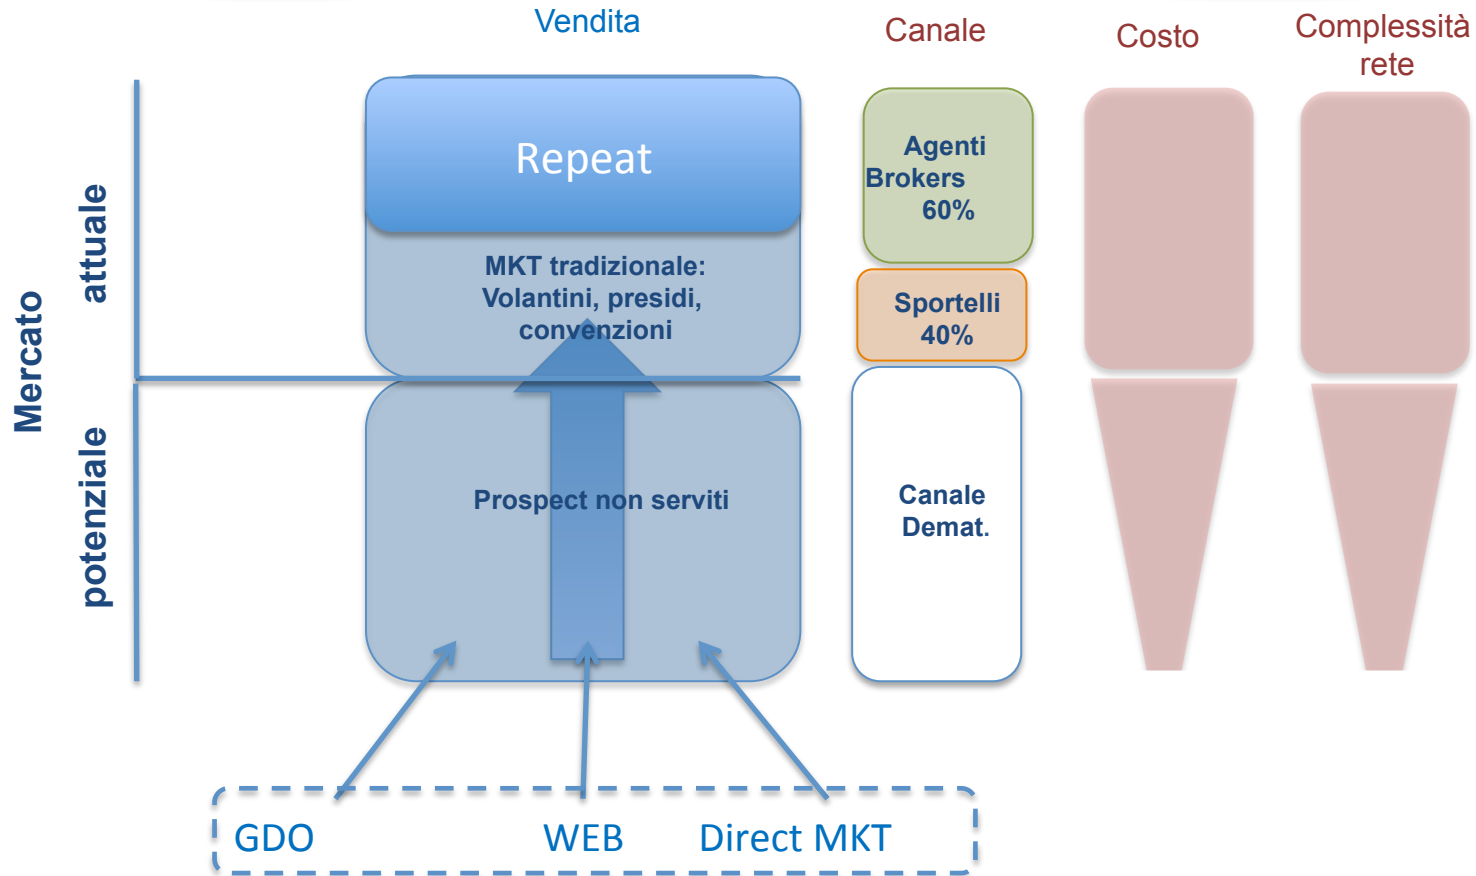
Vendita

Canale

Costo

Complessità rete

Mercato

attuale

potenziale

Repeat

MKT tradizionale: Volantini, presidi, convenzioni

Prospect non serviti

Agenti Brokers 60%

Sportelli 40%

Canale Demat.

GDO

WEB

Direct MKT